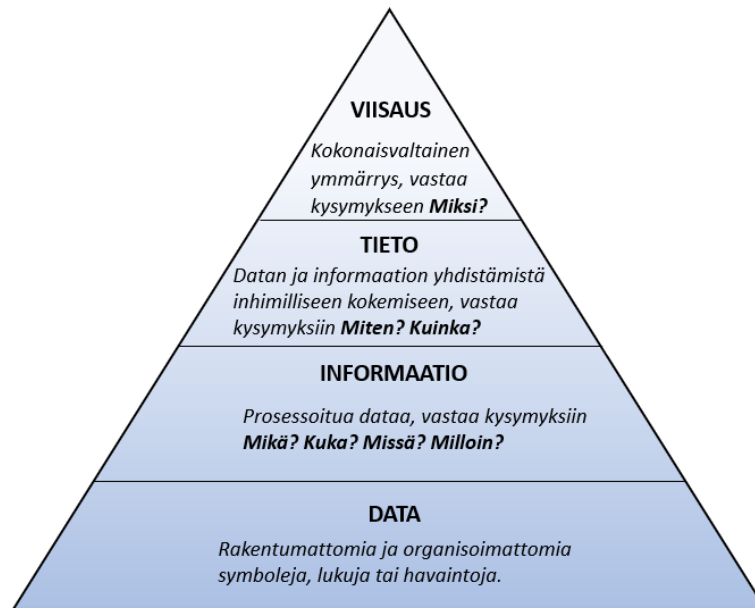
VIISAUS

Kokonaisvaltainen ymmärrys, vastaa kysymykseen **Miksi?**

TIETO

Datan ja informaation yhdistämistä inhimilliseen kokemiseen, vastaa kysymyksiin **Miten? Kuinka?**

INFORMAATIO

Prosessoitua dataa, vastaa kysymyksiin **Mikä? Kuka? Missä? Milloin?**

DATA

Rakentumattomia ja organisoimattomia symboleja, lukuja tai havaintoja.